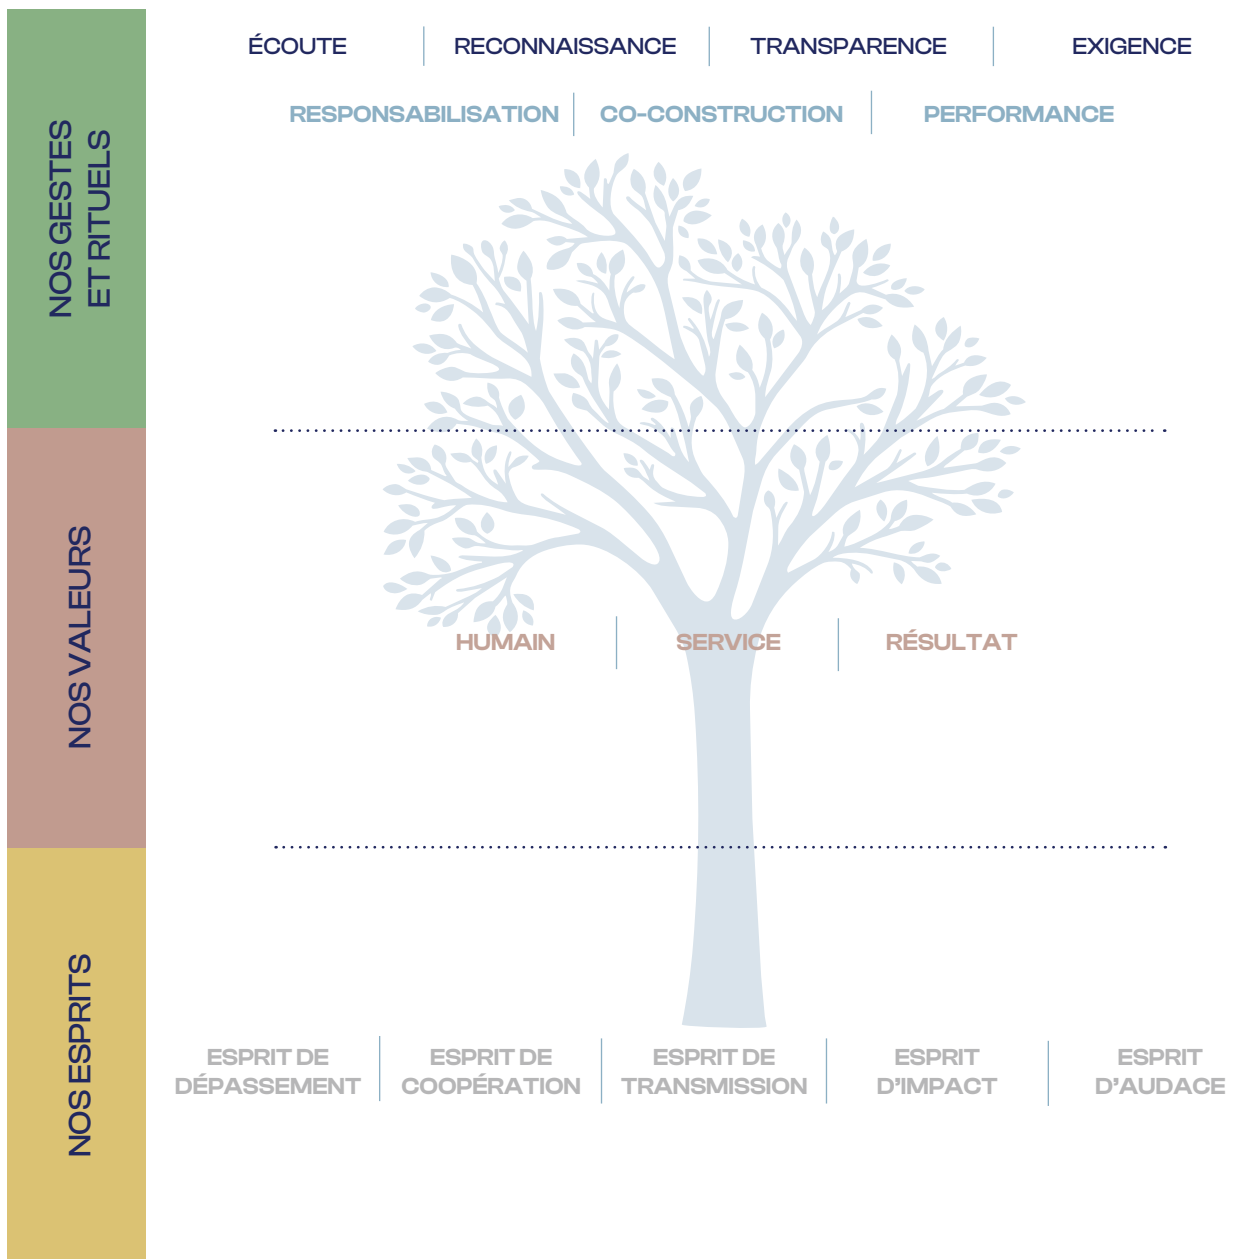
NOS GESTES ET RITUELS

ÉCOUTE | RECONNAISSANCE | TRANSPARENCE | EXIGENCE

RESPONSABILISATION | CO-CONSTRUCTION | PERFORMANCE

NOS VALEURS

HUMAIN | SERVICE | RÉSULTAT

NOS ESPRITS

ESPRIT DE DÉPASSEMENT | ESPRIT DE COOPÉRATION | ESPRIT DE TRANSMISSION | ESPRIT D'IMPACT | ESPRIT D'AUDACE